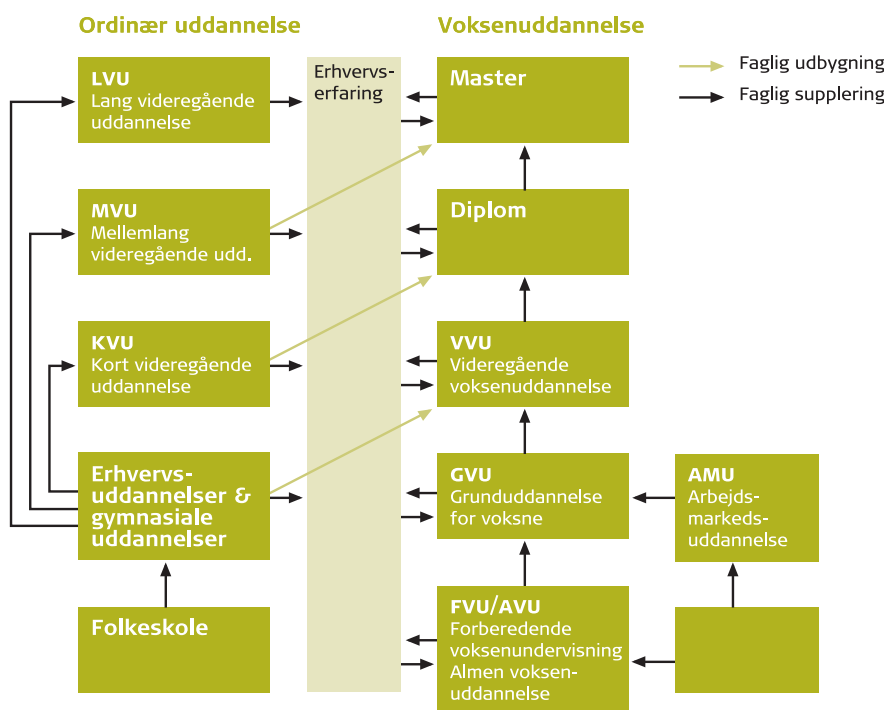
Ordinær uddannelse

Voksenuddannelse

Faglig udbygning

Faglig supplering

LVU
Lang videregående uddannelse

Erhvervserfaring

Master

MVU
Mellemlang videregående udd.

Diplom

KVU
Kort videregående uddannelse

VVU
Videregående voksenuddannelse

Erhvervsuddannelser & gymnasiale uddannelser

GVU
Grunduddannelse for voksne

AMU
Arbejdsmarkedsuddannelse

Folkeskole

FVU/AVU
Forberedende voksenundervisning
Almen voksenuddannelse